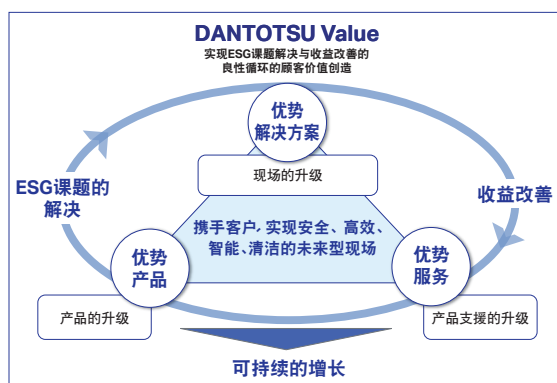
DANTOTSU Value

实现ESG课题解决与收益改善的良性循环的顾客价值创造

优势解决方案

现场的升级

ESG课题的解决

收益改善

携手客户，实现安全、高效、智能、清洁的未来型现场

优势产品

优势服务

产品的升级

产品支援的升级

可持续的增长